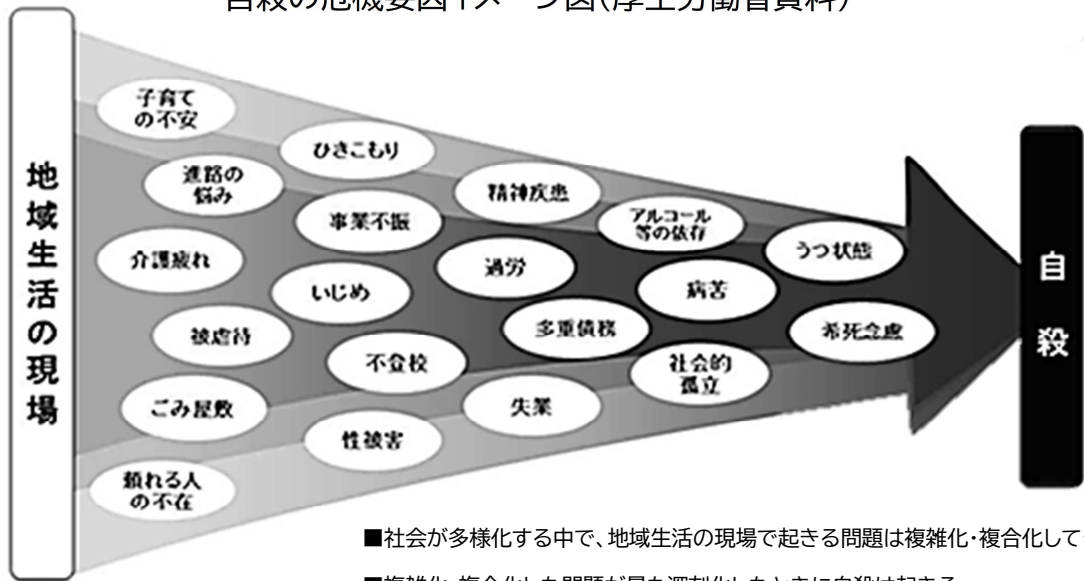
自殺の危機要因イメージ図(厚生労働省資料)

地域生活の現場

子育ての不安

ひきこもり

進路の悩み

精神疾患

事業不振

アルコール等の依存

うつ状態

介護疲れ

過労

いじめ

病苦

被虐待

多重債務

希死念慮

不登校

社会的孤立

ごみ屋敷

失業

性被害

頼れる人の不在

自殺

■社会が多様化する中で、地域生活の現場で起きる問題は複雑化・複合化して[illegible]

■複雑化・複合化した問題が最も深刻化したときに自殺は起きる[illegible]